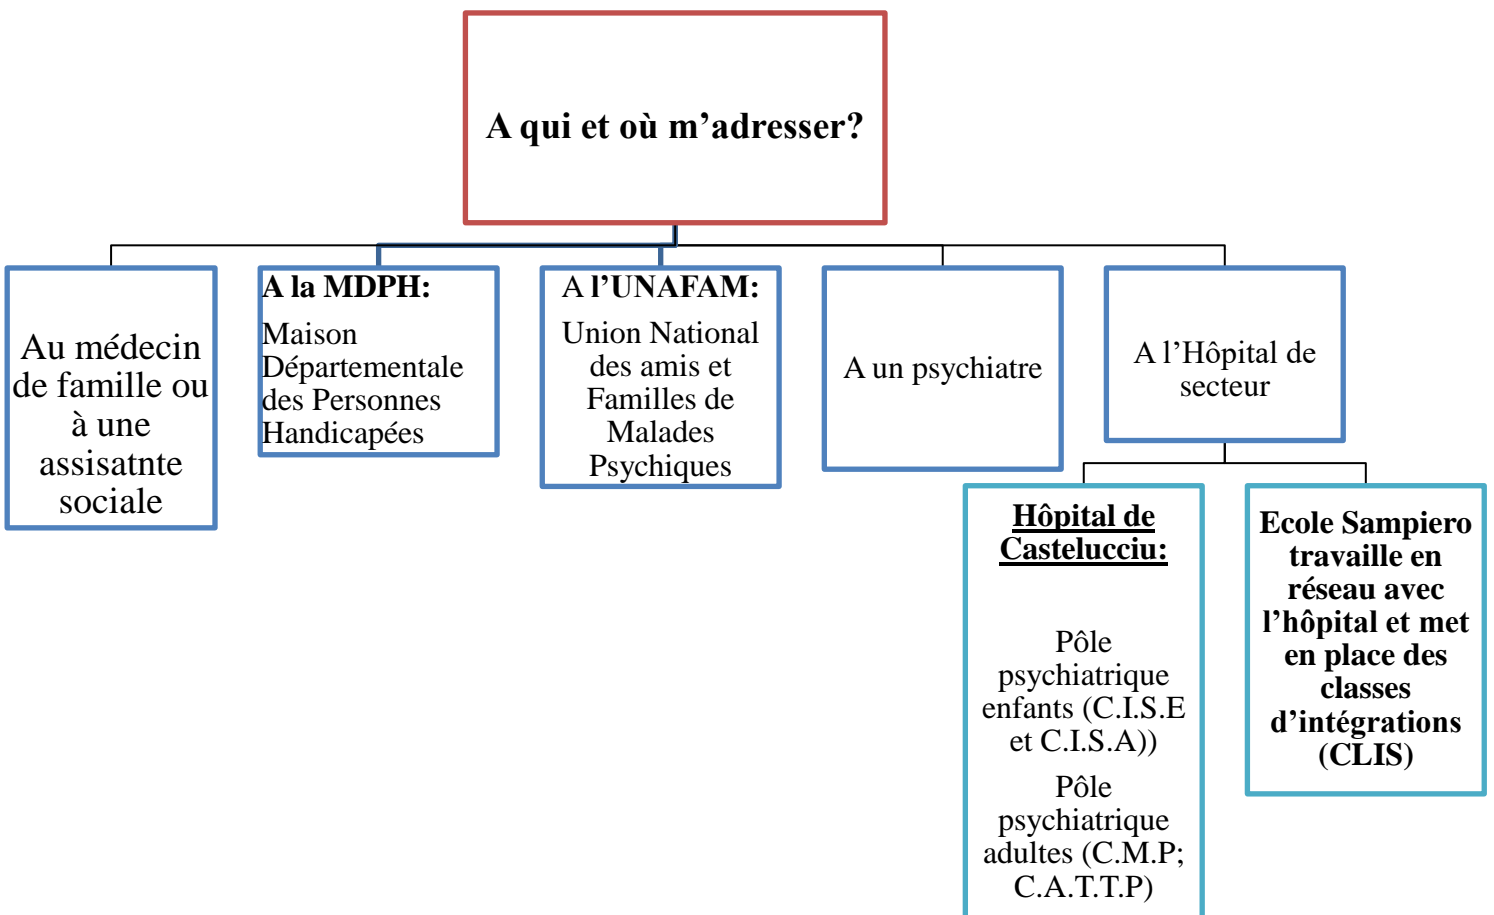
A qui et où m’adresser?

Au médecin de famille ou à une assisatnte sociale

A la MDPH:
Maison Départementale des Personnes Handicapées

A l’UNAFAM:
Union National des amis et Familles de Malades Psychiques

A un psychiatre

A l’Hôpital de secteur

Hôpital de Castelucciu:

Pôle psychiatrique enfants (C.I.S.E et C.I.S.A))

Pôle psychiatrique adultes (C.M.P; C.A.T.T.P)

Ecole Sampiero travaille en réseau avec l’hôpital et met en place des classes d’intégrations (CLIS)